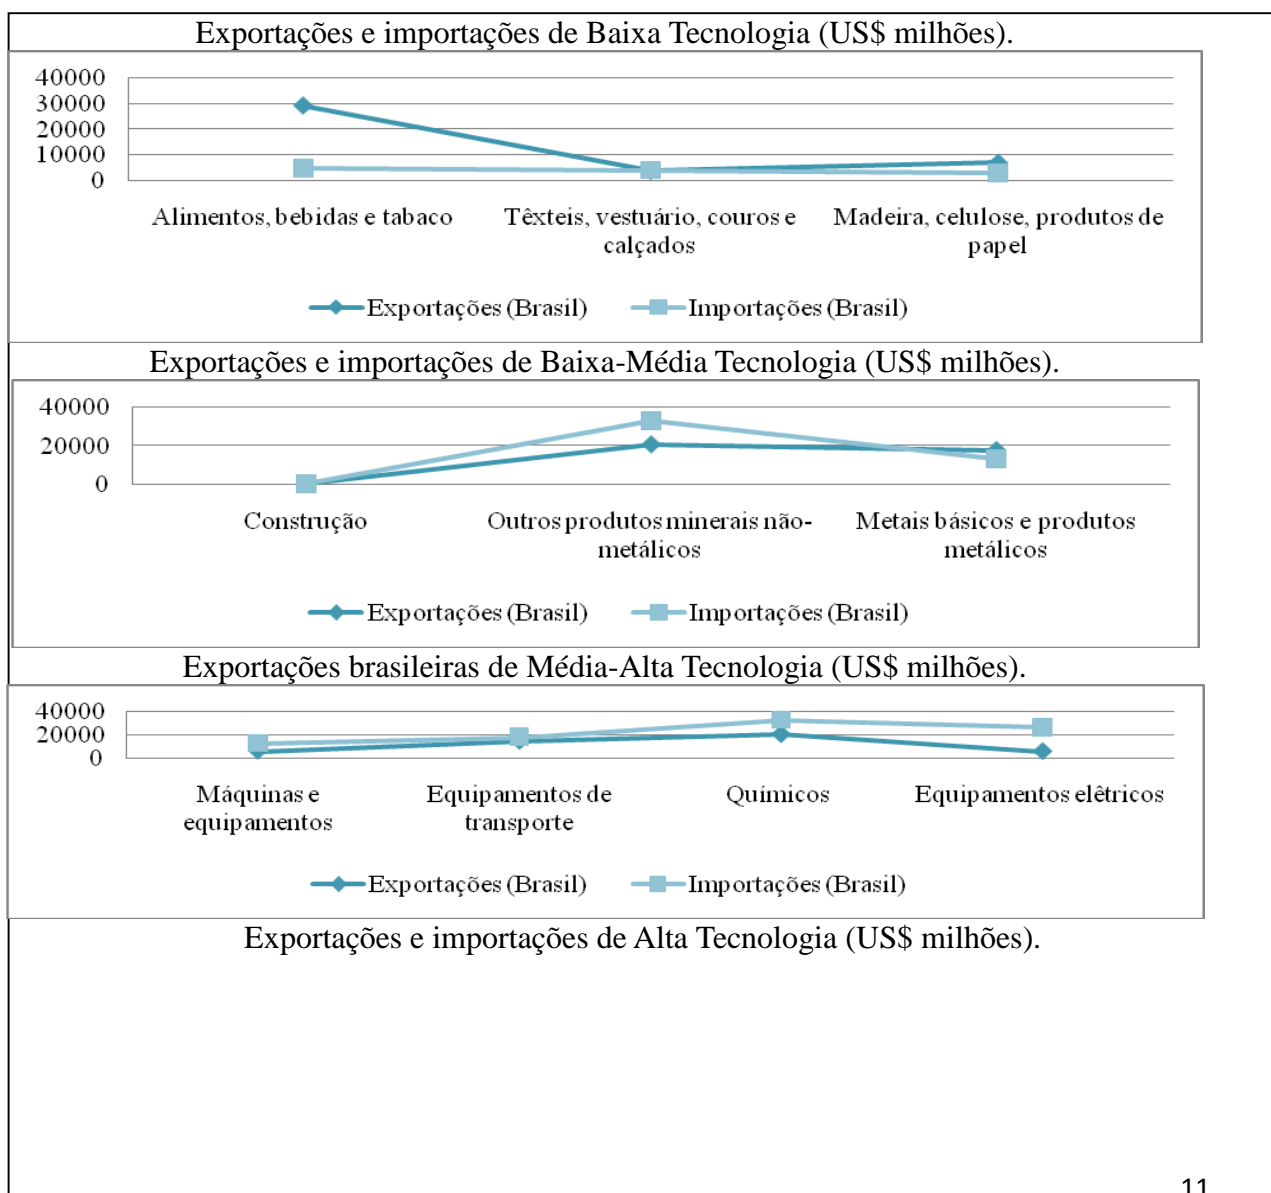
Exportações e importações de Baixa Tecnologia (US$ milhões).

40000
30000
20000
10000
0

Alimentos, bebidas e tabaco
Têxteis, vestuário, couros e calçados
Madeira, celulose, produtos de papel

Exportações (Brasil)
Importações (Brasil)

Exportações e importações de Baixa-Média Tecnologia (US$ milhões).

40000
20000
0

Construção
Outros produtos minerais não-metálicos
Metais básicos e produtos metálicos

Exportações (Brasil)
Importações (Brasil)

Exportações brasileiras de Média-Alta Tecnologia (US$ milhões).

40000
20000
0

Máquinas e equipamentos
Equipamentos de transporte
Químicos
Equipamentos elêtricos

Exportações (Brasil)
Importações (Brasil)

Exportações e importações de Alta Tecnologia (US$ milhões).

11